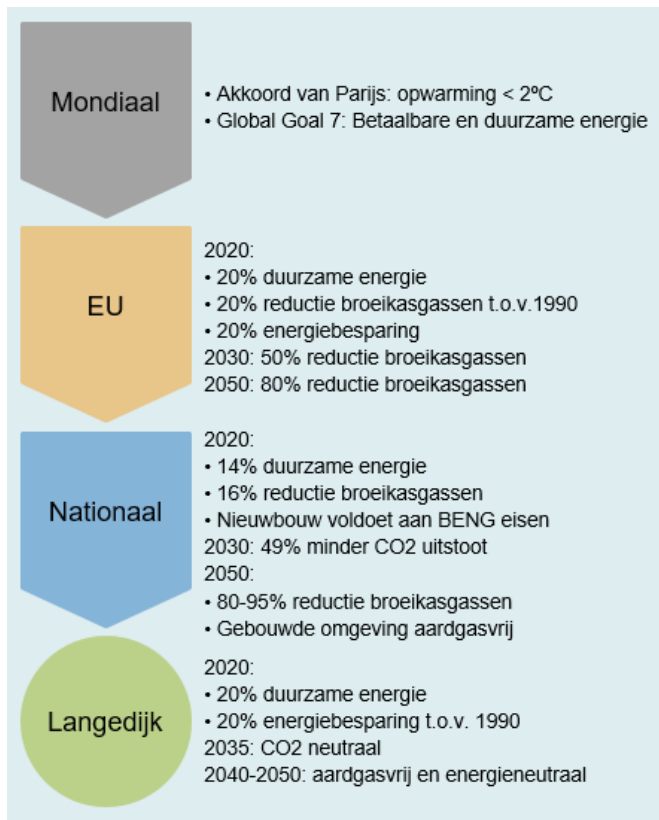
Mondiaal

• Akkoord van Parijs: opwarming < 2ºC
• Global Goal 7: Betaalbare en duurzame energie

EU

2020:
• 20% duurzame energie
• 20% reductie broeikasgassen t.o.v.1990
• 20% energiebesparing
2030: 50% reductie broeikasgassen
2050: 80% reductie broeikasgassen

Nationaal

2020:
• 14% duurzame energie
• 16% reductie broeikasgassen
• Nieuwbouw voldoet aan BENG eisen
2030: 49% minder CO2 uitstoot
2050:
• 80-95% reductie broeikasgassen
• Gebouwde omgeving aardgasvrij

Langedijk

2020:
• 20% duurzame energie
• 20% energiebesparing t.o.v. 1990
2035: CO2 neutraal
2040-2050: aardgasvrij en energieneutraal